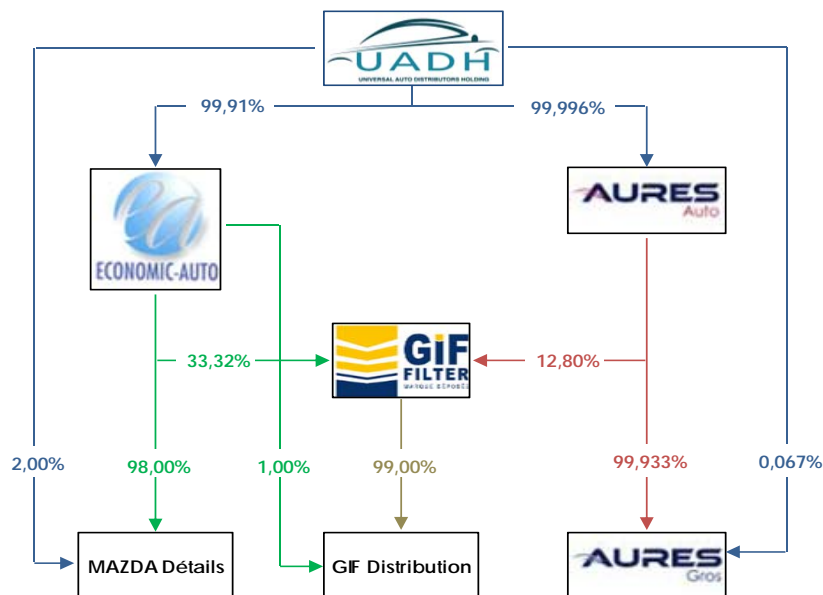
UADH
UNIVERSAL AUTO DISTRIBUTORS HOLDING

99,91%

99,996%

ECONOMIC-AUTO

AURES
Auto

33,32%

GIF
FILTER
MARQUE DÉPOSÉE

12,80%

2,00%

98,00%

1,00%

99,00%

99,933%

0,067%

MAZDA Détails

GIF Distribution

AURES
Gros